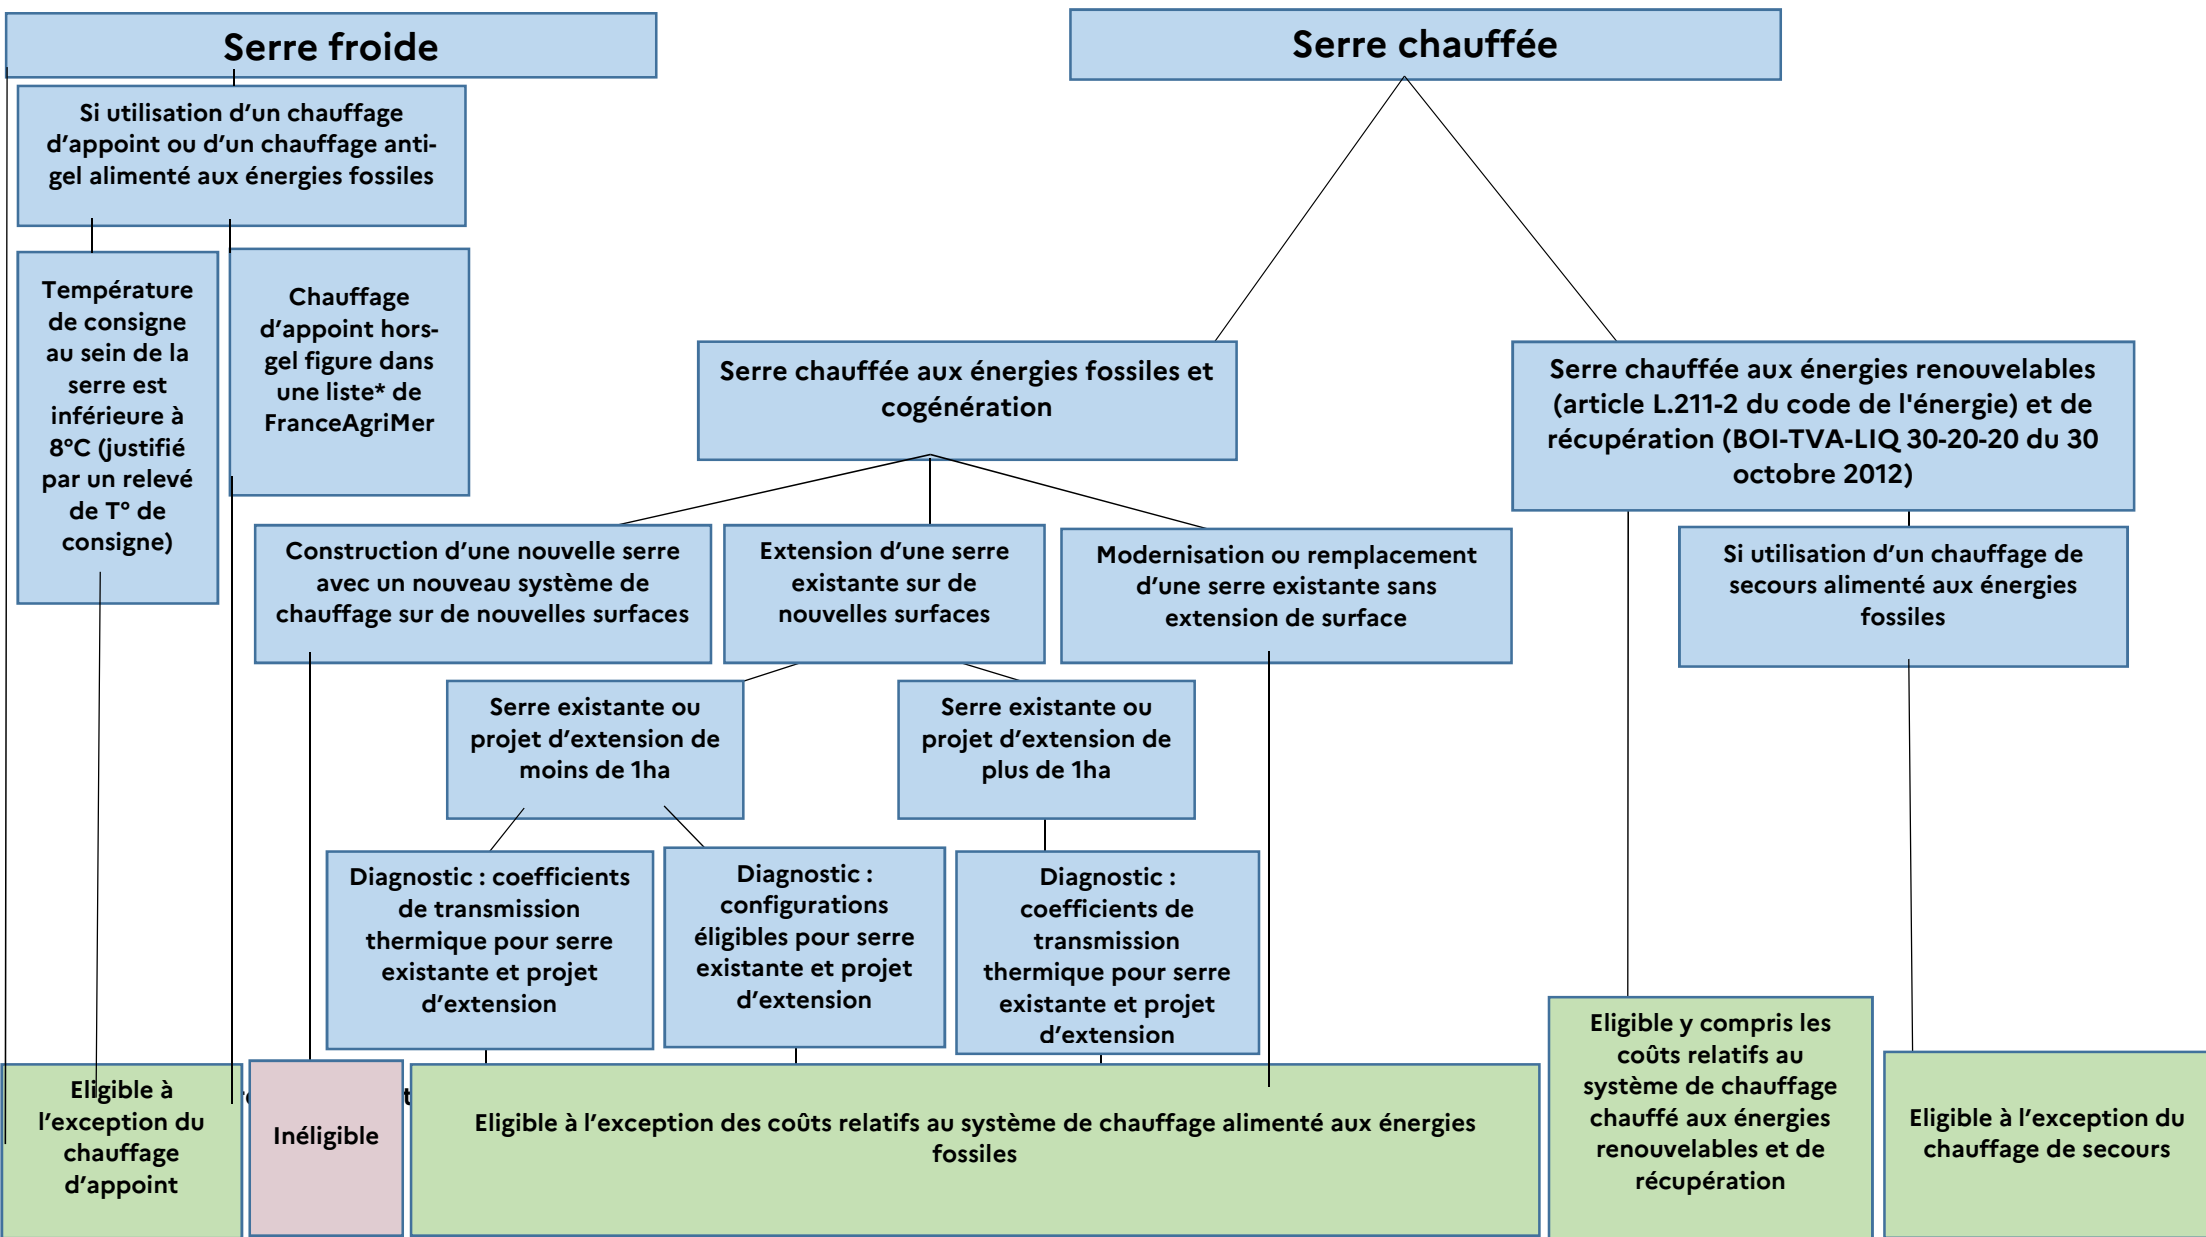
Serre froide

Si utilisation d'un chauffage d'appoint ou d'un chauffage anti-gel alimenté aux énergies fossiles

Température de consigne au sein de la serre est inférieure à 8°C (justifié par un relevé de T° de consigne)

Chauffage d'appoint hors-gel figure dans une liste* de FranceAgriMer

Serre chauffée

Serre chauffée aux énergies fossiles et cogénération

Serre chauffée aux énergies renouvelables (article L.211-2 du code de l'énergie) et de récupération (BOI-TVA-LIQ 30-20-20 du 30 octobre 2012)

Construction d'une nouvelle serre avec un nouveau système de chauffage sur de nouvelles surfaces

Extension d'une serre existante sur de nouvelles surfaces

Modernisation ou remplacement d'une serre existante sans extension de surface

Si utilisation d'un chauffage de secours alimenté aux énergies fossiles

Serre existante ou projet d'extension de moins de 1ha

Serre existante ou projet d'extension de plus de 1ha

Diagnostic : coefficients de transmission thermique pour serre existante et projet d'extension

Diagnostic : configurations éligibles pour serre existante et projet d'extension

Diagnostic : coefficients de transmission thermique pour serre existante et projet d'extension

Eligible y compris les coûts relatifs au système de chauffage chauffé aux énergies renouvelables et de récupération

Eligible à l'exception du chauffage d'appoint

Inéligible

Eligible à l'exception des coûts relatifs au système de chauffage alimenté aux énergies fossiles

Eligible à l'exception du chauffage de secours